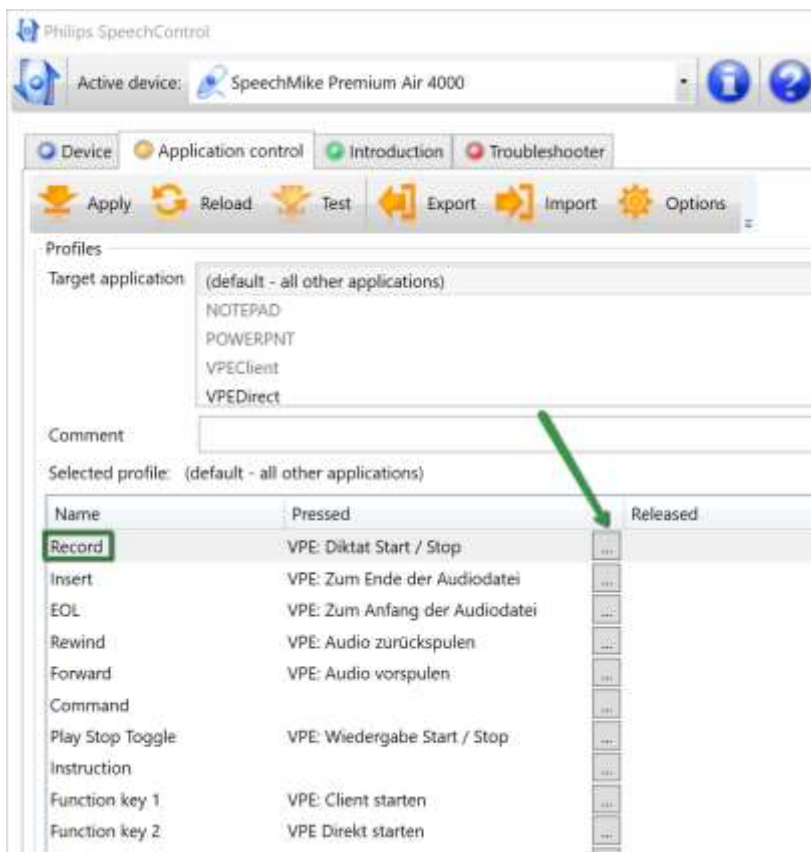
Philips SpeechControl

Active device: SpeechMike Premium Air 4000

Device | Application control | Introduction | Troubleshooter

Apply | Reload | Test | Export | Import | Options

Profiles

Target application
(default - all other applications)
NOTEPAD
POWERPNT
VPEClient
VPEDirect

Comment

Selected profile: (default - all other applications)

| Name | Pressed | | Released |
|---|---|---|---|
| Record | VPE: Diktat Start / Stop | ... | |
| Insert | VPE: Zum Ende der Audiodatei | ... | |
| EOL | VPE: Zum Anfang der Audiodatei | ... | |
| Rewind | VPE: Audio zurückspulen | ... | |
| Forward | VPE: Audio vorspulen | ... | |
| Command | | ... | |
| Play Stop Toggle | VPE: Wiedergabe Start / Stop | ... | |
| Instruction | | ... | |
| Function key 1 | VPE: Client starten | ... | |
| Function key 2 | VPE Direkt starten | ... | |